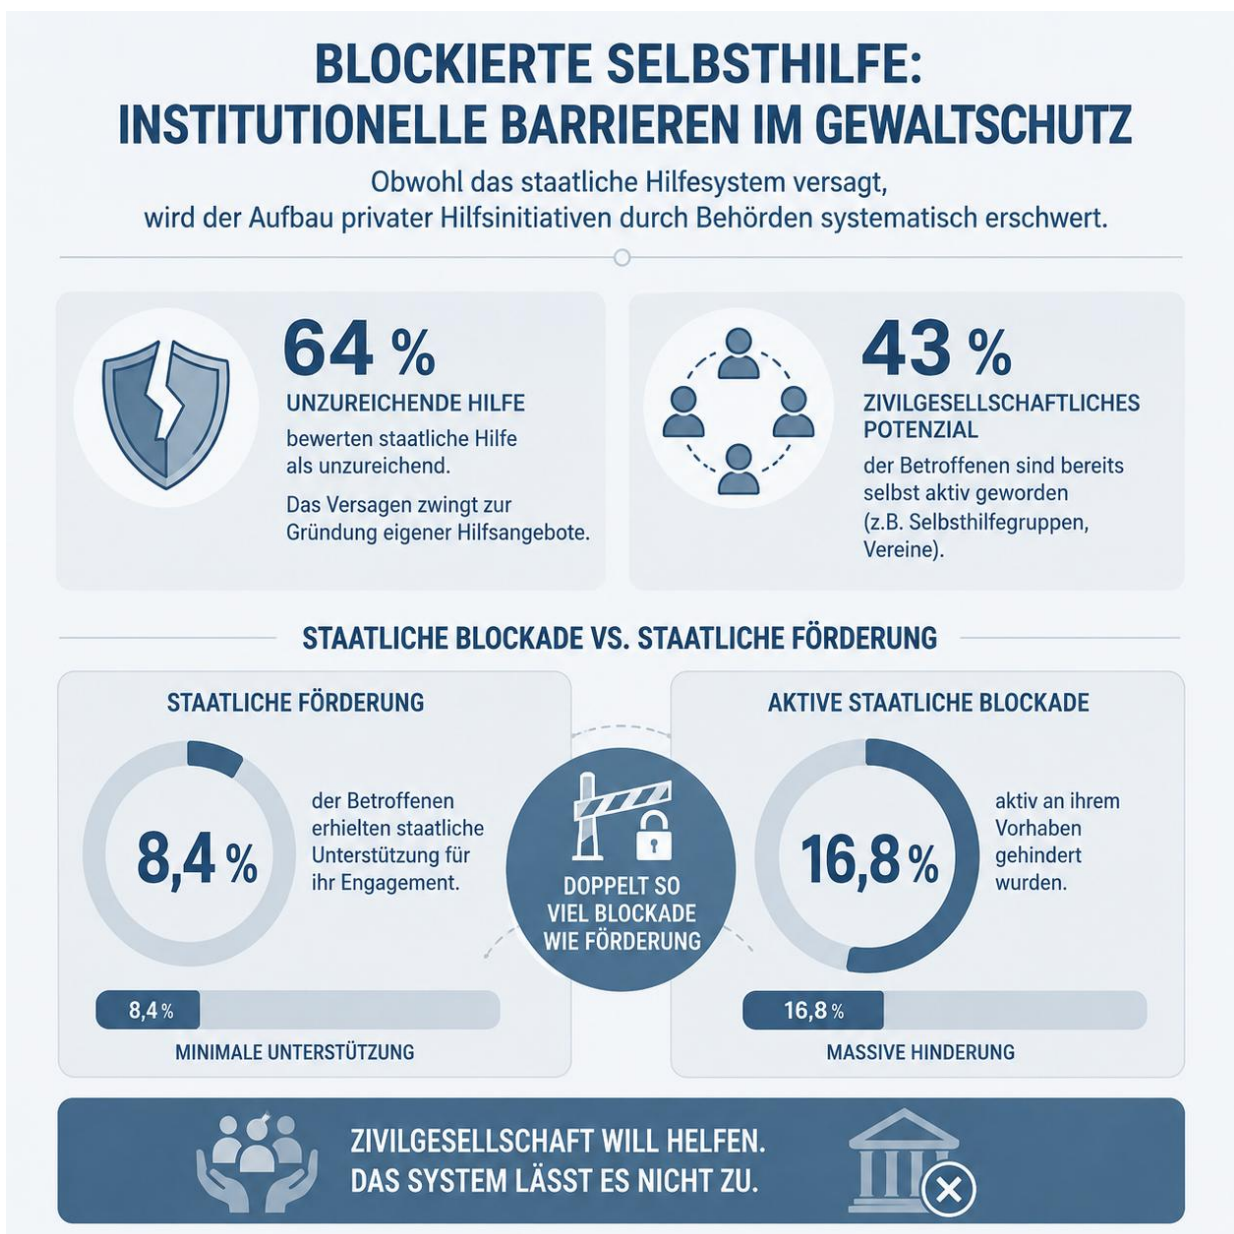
BLOCKIERTE SELBSTHILFE: INSTITUTIONELLE BARRIEREN IM GEWALTSCHUTZ

Obwohl das staatliche Hilfesystem versagt, wird der Aufbau privater Hilfsinitiativen durch Behörden systematisch erschwert.

64 %
UNZUREICHENDE HILFE
bewerten staatliche Hilfe als unzureichend.
Das Versagen zwingt zur Gründung eigener Hilfsangebote.

43 %
ZIVILGESELLSCHAFTLICHES POTENZIAL
der Betroffenen sind bereits selbst aktiv geworden (z.B. Selbsthilfegruppen, Vereine).

STAATLICHE BLOCKADE VS. STAATLICHE FÖRDERUNG

STAATLICHE FÖRDERUNG
8,4 %
der Betroffenen erhielten staatliche Unterstützung für ihr Engagement.
8,4 %
MINIMALE UNTERSTÜTZUNG

DOPPELT SO VIEL BLOCKADE WIE FÖRDERUNG

AKTIVE STAATLICHE BLOCKADE
16,8 %
aktiv an ihrem Vorhaben gehindert wurden.
16,8 %
MASSIVE HINDERUNG

ZIVILGESELLSCHAFT WILL HELFEN.
DAS SYSTEM LÄSST ES NICHT ZU.